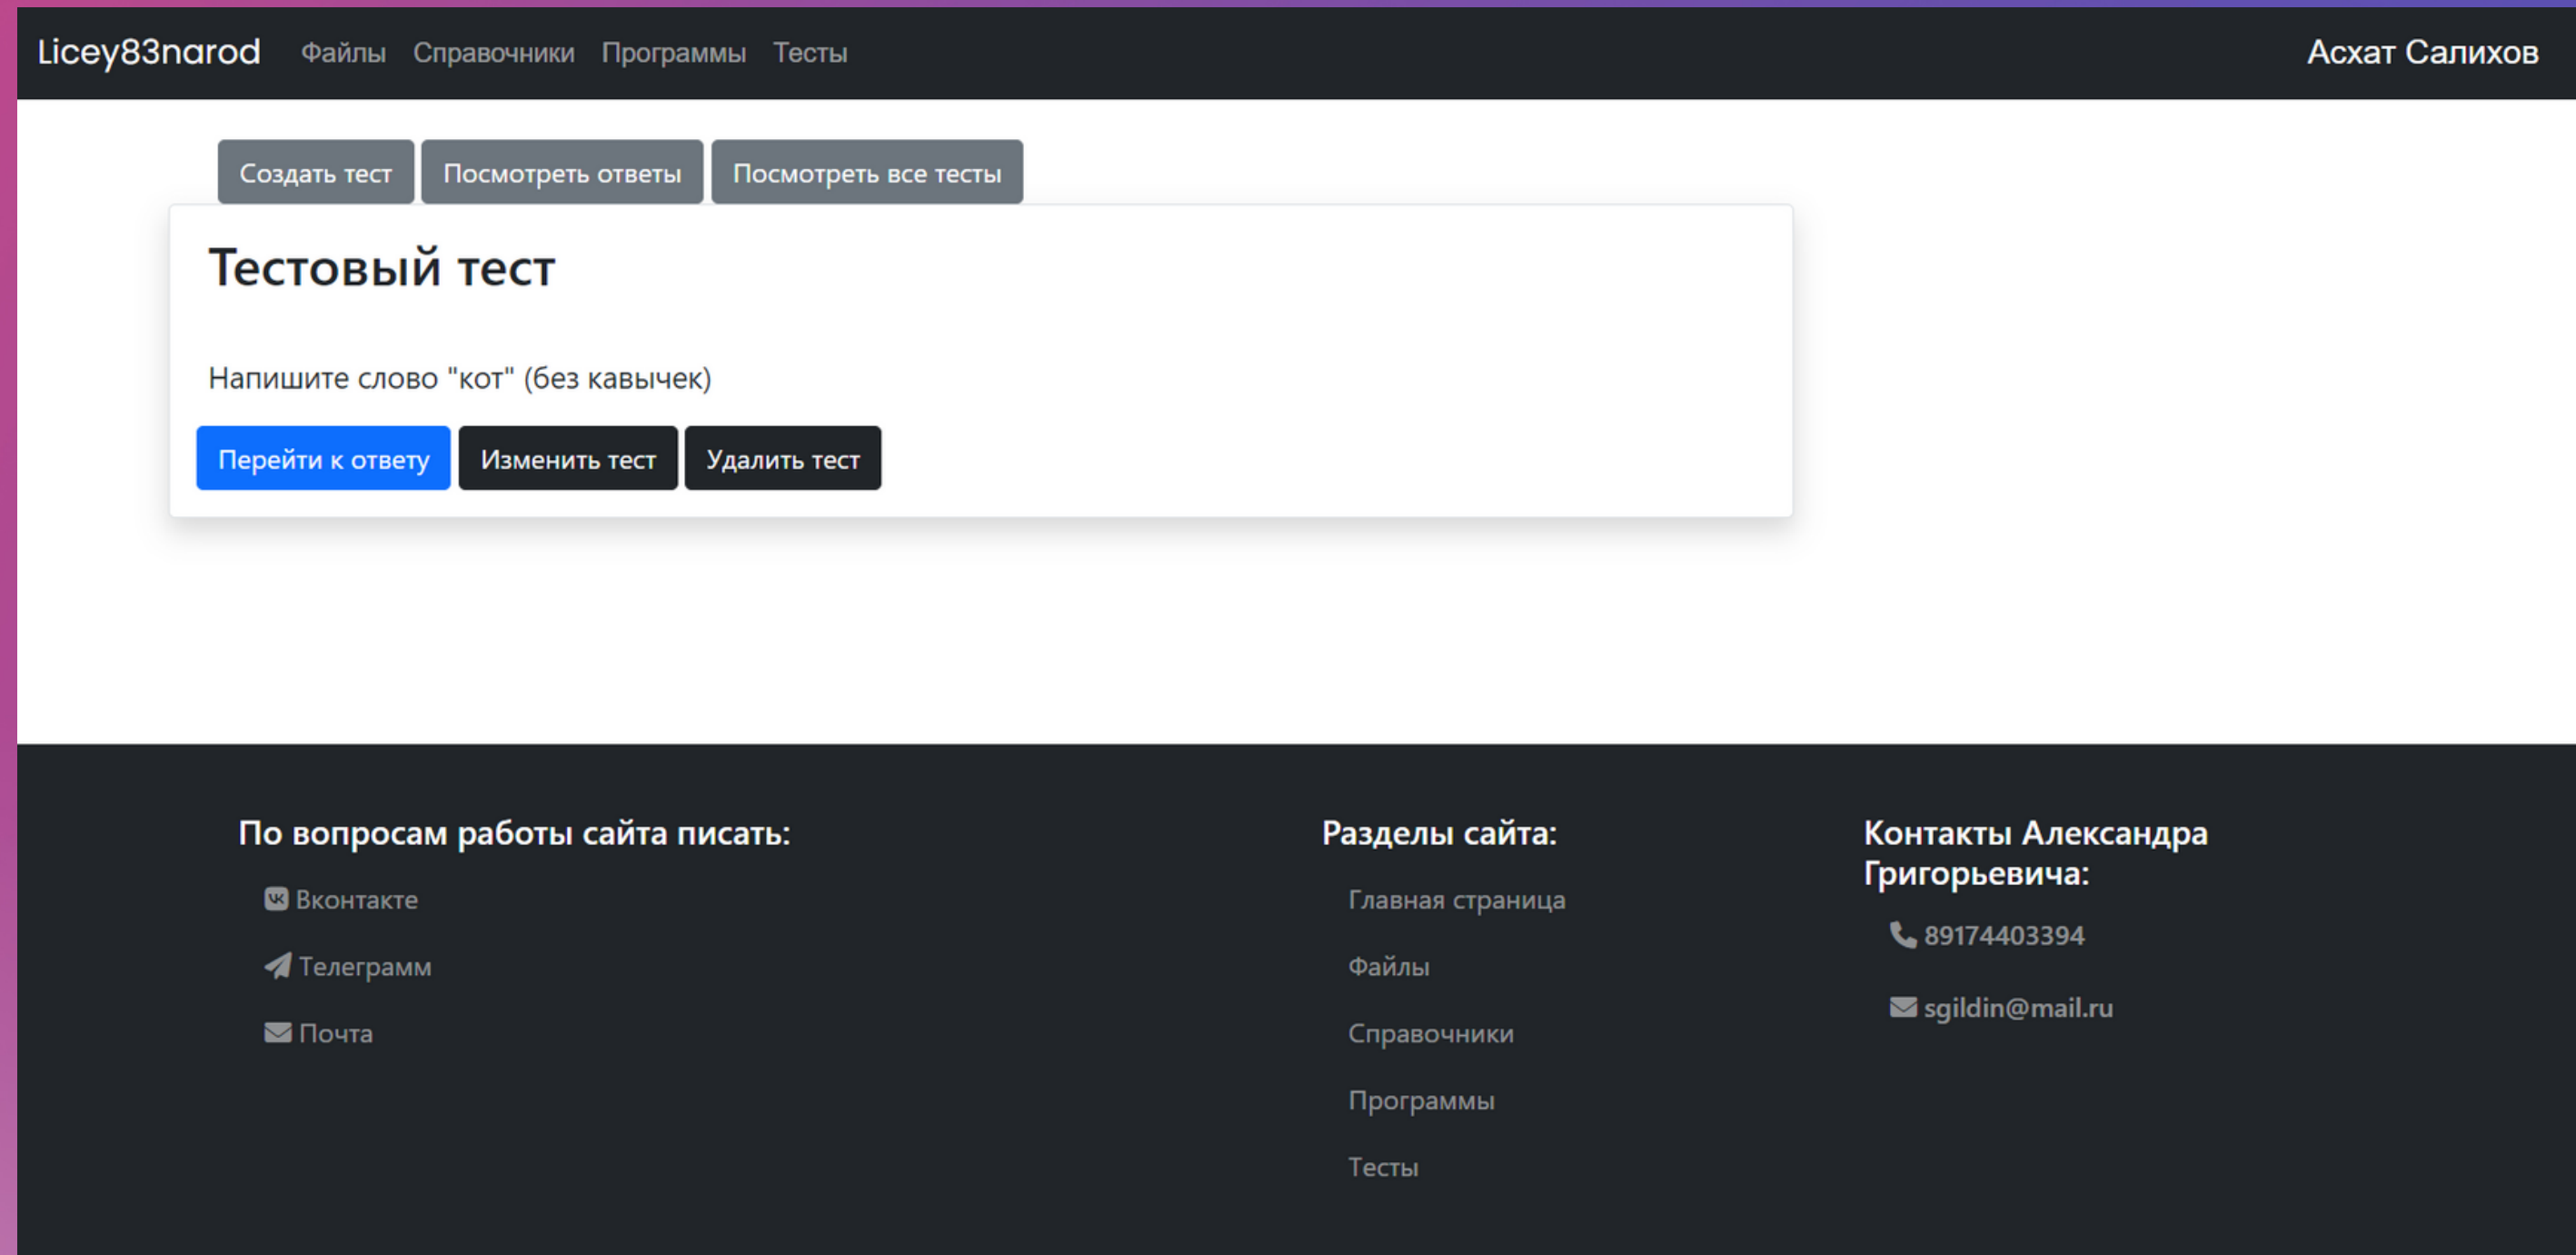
Licey83narod Файлы Справочники Программы Тесты Асхат Салихов

Создать тест Посмотреть ответы Посмотреть все тесты

Тестовый тест

Напишите слово "кот" (без кавычек)

Перейти к ответу Изменить тест Удалить тест

По вопросам работы сайта писать:

Вконтакте

Телеграмм

Почта

Разделы сайта:

Главная страница

Файлы

Справочники

Программы

Тесты

Контакты Александра Григорьевича:

89174403394

sgildin@mail.ru